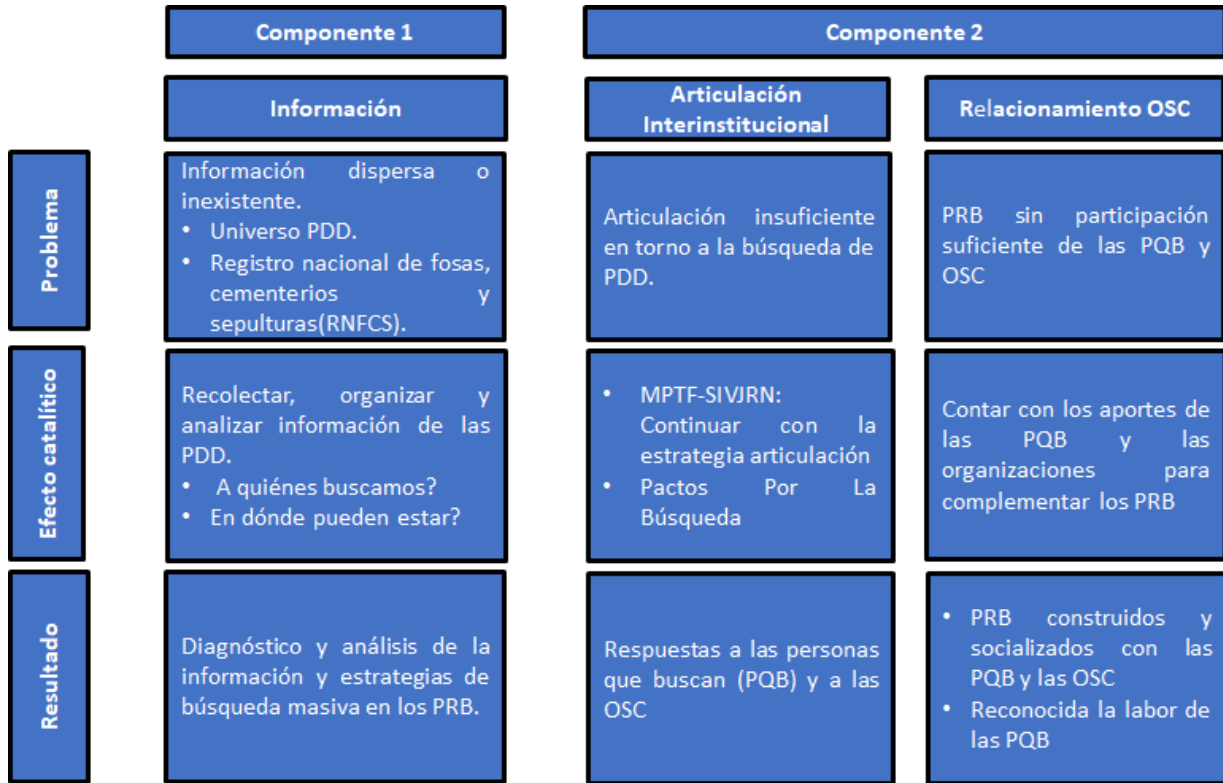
| | Componente 1 | Componente 2 | |
|---|---|---|---|
| | Información | Articulación Interinstitucional | Relacionamiento OSC |
| Problema | Información dispersa o inexistente.<br>• Universo PDD.<br>• Registro nacional de fosas, cementerios y sepulturas(RNFCS). | Articulación insuficiente en torno a la búsqueda de PDD. | PRB sin participación suficiente de las PQB y OSC |
| Efecto catalítico | Recolectar, organizar y analizar información de las PDD.<br>• A quiénes buscamos?<br>• En dónde pueden estar? | • MPTF-SIVJRN: Continuar con la estrategia articulación<br>• Pactos Por La Búsqueda | Contar con los aportes de las PQB y las organizaciones para complementar los PRB |
| Resultado | Diagnóstico y análisis de la información y estrategias de búsqueda masiva en los PRB. | Respuestas a las personas que buscan (PQB) y a las OSC | • PRB construidos y socializados con las PQB y las OSC<br>• Reconocida la labor de las PQB |